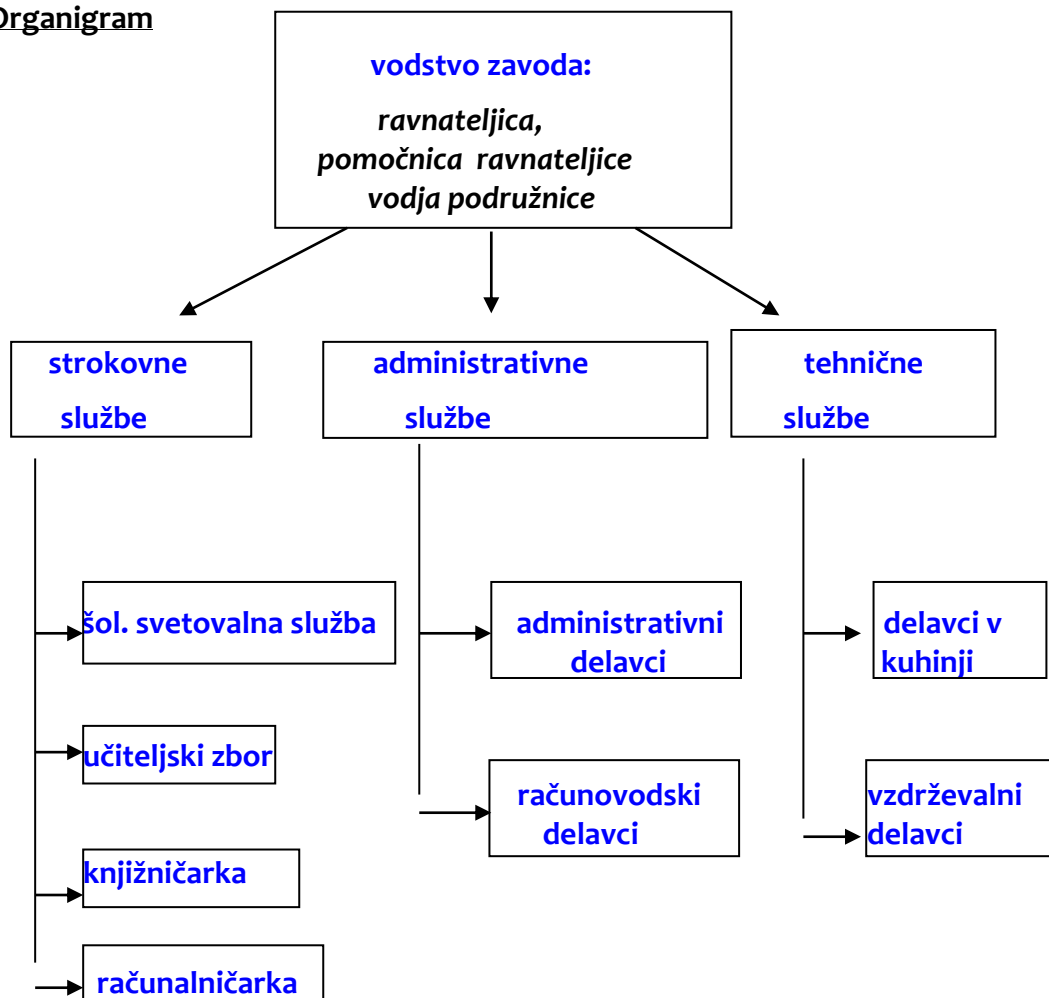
Organigram

vodstvo zavoda:

ravnateljica,
pomočnica ravnateljice
vodja podružnice

strokovne službe

administrativne službe

tehnične službe

šol. svetovalna služba

učiteljski zbor

knjižničarka

računalničarka

administrativni delavci

računovodski delavci

delavci v kuhinji

vzdrževalni delavci